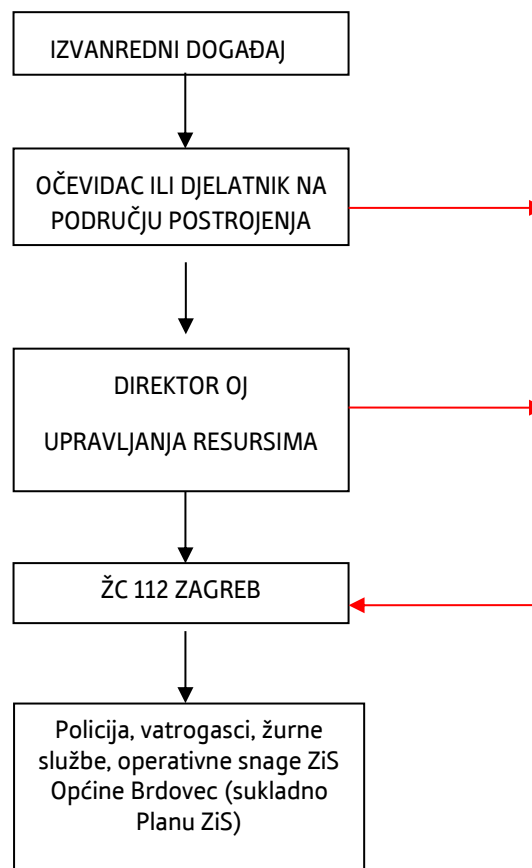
IZVANREDNI DOGAĐAJ

OČEVIDAC ILI DJELATNIK NA PODRUČJU POSTROJENJA

DIREKTOR OJ

UPRAVLJANJA RESURSIMA

ŽC 112 ZAGREB

Policija, vatrogasci, žurne službe, operativne snage ZiS Općine Brdovec (sukladno Planu ZiS)